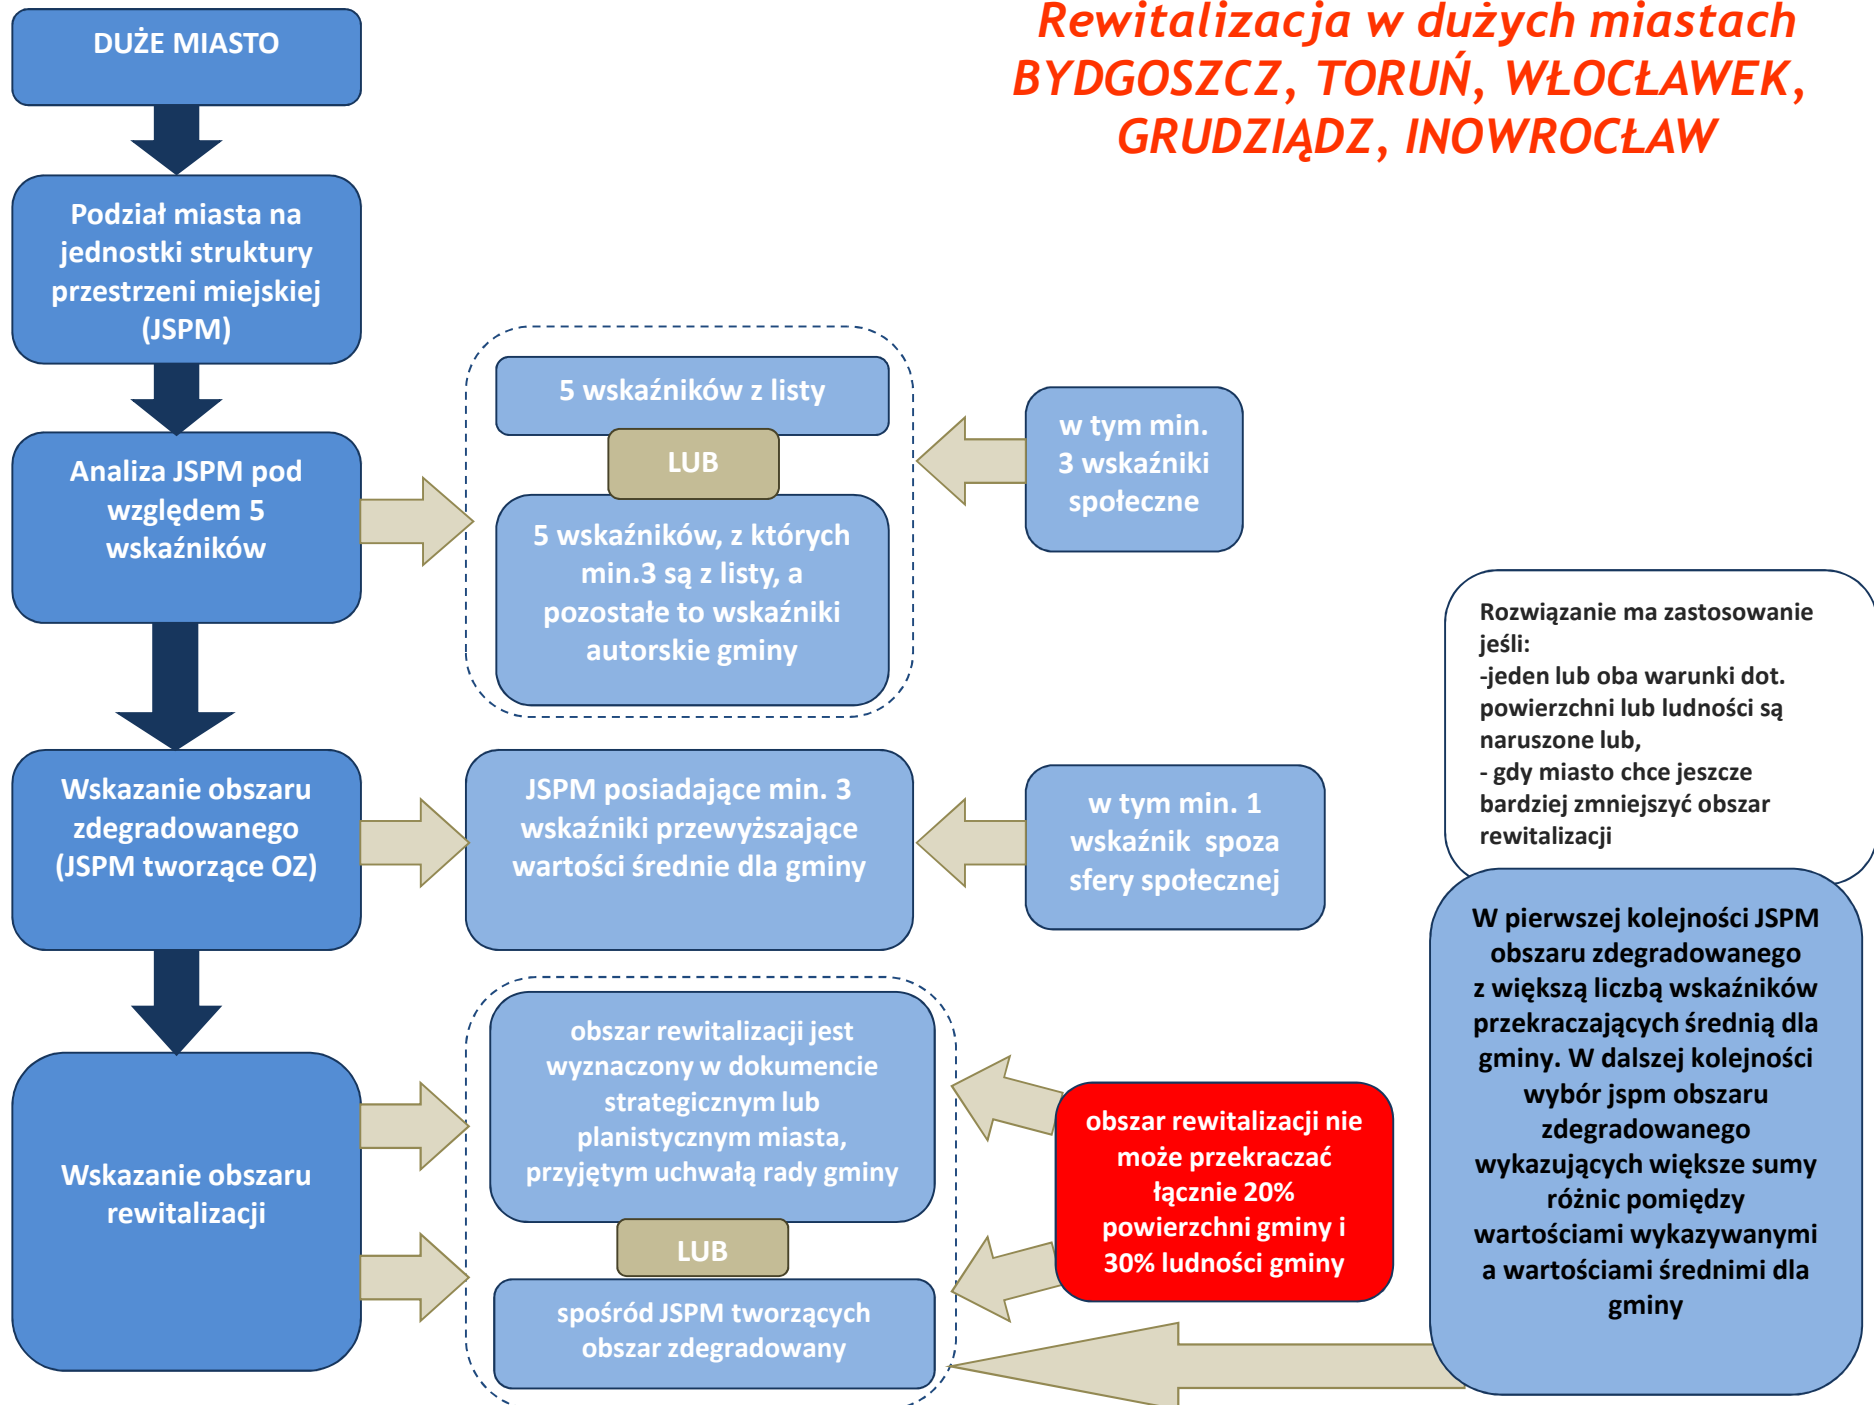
Rewitalizacja w dużych miastach
BYDGOSZCZ, TORUŃ, WŁOCŁAWEK, GRUDZIĄDZ, INOWROCŁAW

DUŻE MIASTO

Podział miasta na jednostki struktury przestrzeni miejskiej (JSPM)

Analiza JSPM pod względem 5 wskaźników

5 wskaźników z listy

LUB

5 wskaźników, z których min.3 są z listy, a pozostałe to wskaźniki autorskie gminy

w tym min. 3 wskaźniki społeczne

Rozwiązanie ma zastosowanie jeśli:
-jeden lub oba warunki dot. powierzchni lub ludności są naruszone lub,
- gdy miasto chce jeszcze bardziej zmniejszyć obszar rewitalizacji

Wskazanie obszaru zdegradowanego (JSPM tworzące OZ)

JSPM posiadające min. 3 wskaźniki przewyższające wartości średnie dla gminy

w tym min. 1 wskaźnik spoza sfery społecznej

W pierwszej kolejności JSPM obszaru zdegradowanego z większą liczbą wskaźników przekraczających średnią dla gminy. W dalszej kolejności wybór jspm obszaru zdegradowanego wykazujących większe sumy różnic pomiędzy wartościami wykazywanymi a wartościami średnimi dla gminy

Wskazanie obszaru rewitalizacji

obszar rewitalizacji jest wyznaczony w dokumencie strategicznym lub planistycznym miasta, przyjętym uchwałą rady gminy

LUB

spośród JSPM tworzących obszar zdegradowany

obszar rewitalizacji nie może przekraczać łącznie 20% powierzchni gminy i 30% ludności gminy